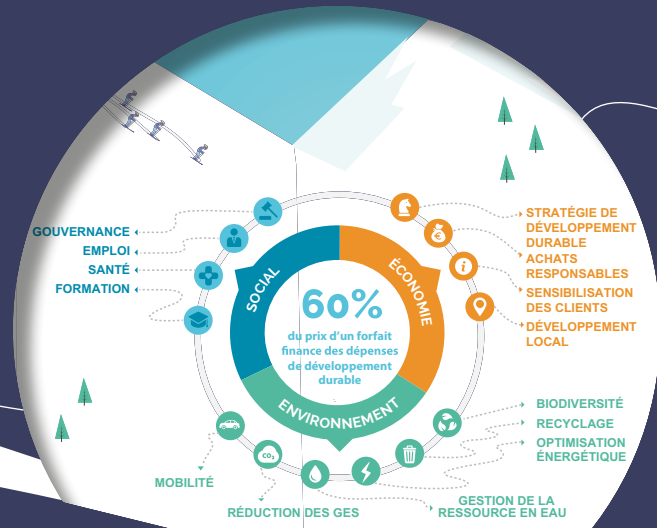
GOUVERNANCE
EMPLOI
SANTÉ
FORMATION

SOCIAL
ÉCONOMIE
ENVIRONNEMENT

60%
du prix d'un forfait finance des dépenses de développement durable

STRATÉGIE DE DÉVELOPPEMENT DURABLE
ACHATS RESPONSABLES
SENSIBILISATION DES CLIENTS
DÉVELOPPEMENT LOCAL

BIODIVERSITÉ
RECYCLAGE
OPTIMISATION ÉNERGÉTIQUE

$CO_2$

MOBILITÉ
RÉDUCTION DES GES
GESTION DE LA RESSOURCE EN EAU